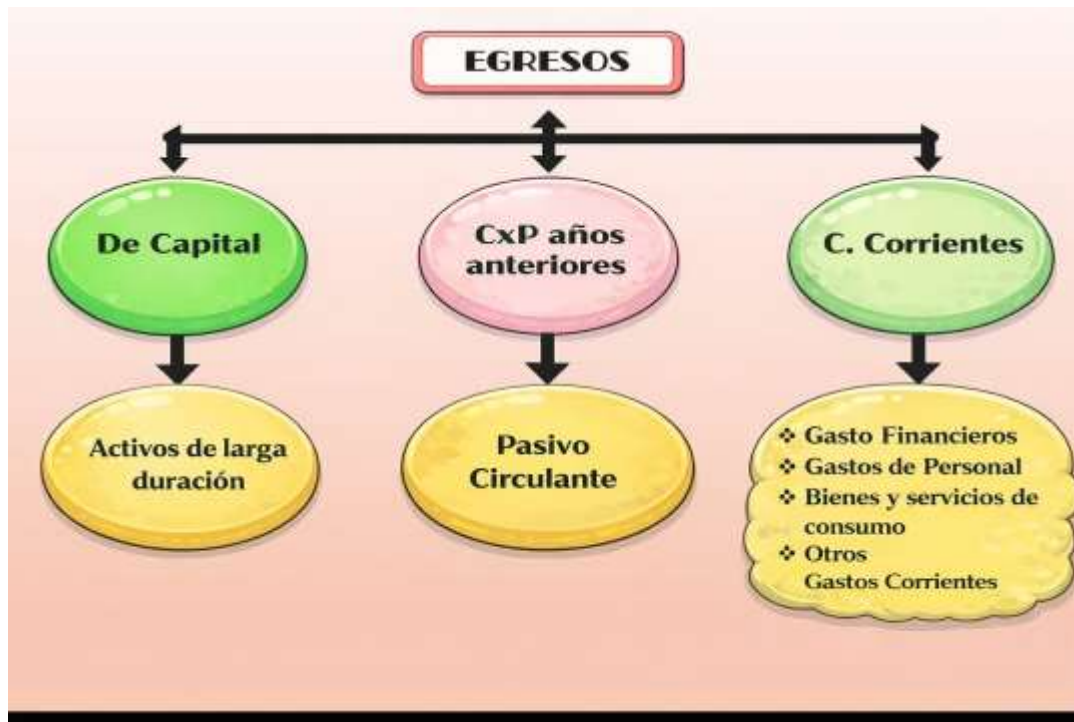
EGRESOS

De Capital

CxP años anteriores

C. Corrientes

Activos de larga duración

Pasivo Circulante

❖ Gasto Financieros
❖ Gastos de Personal
❖ Bienes y servicios de consumo
❖ Otros Gastos Corrientes